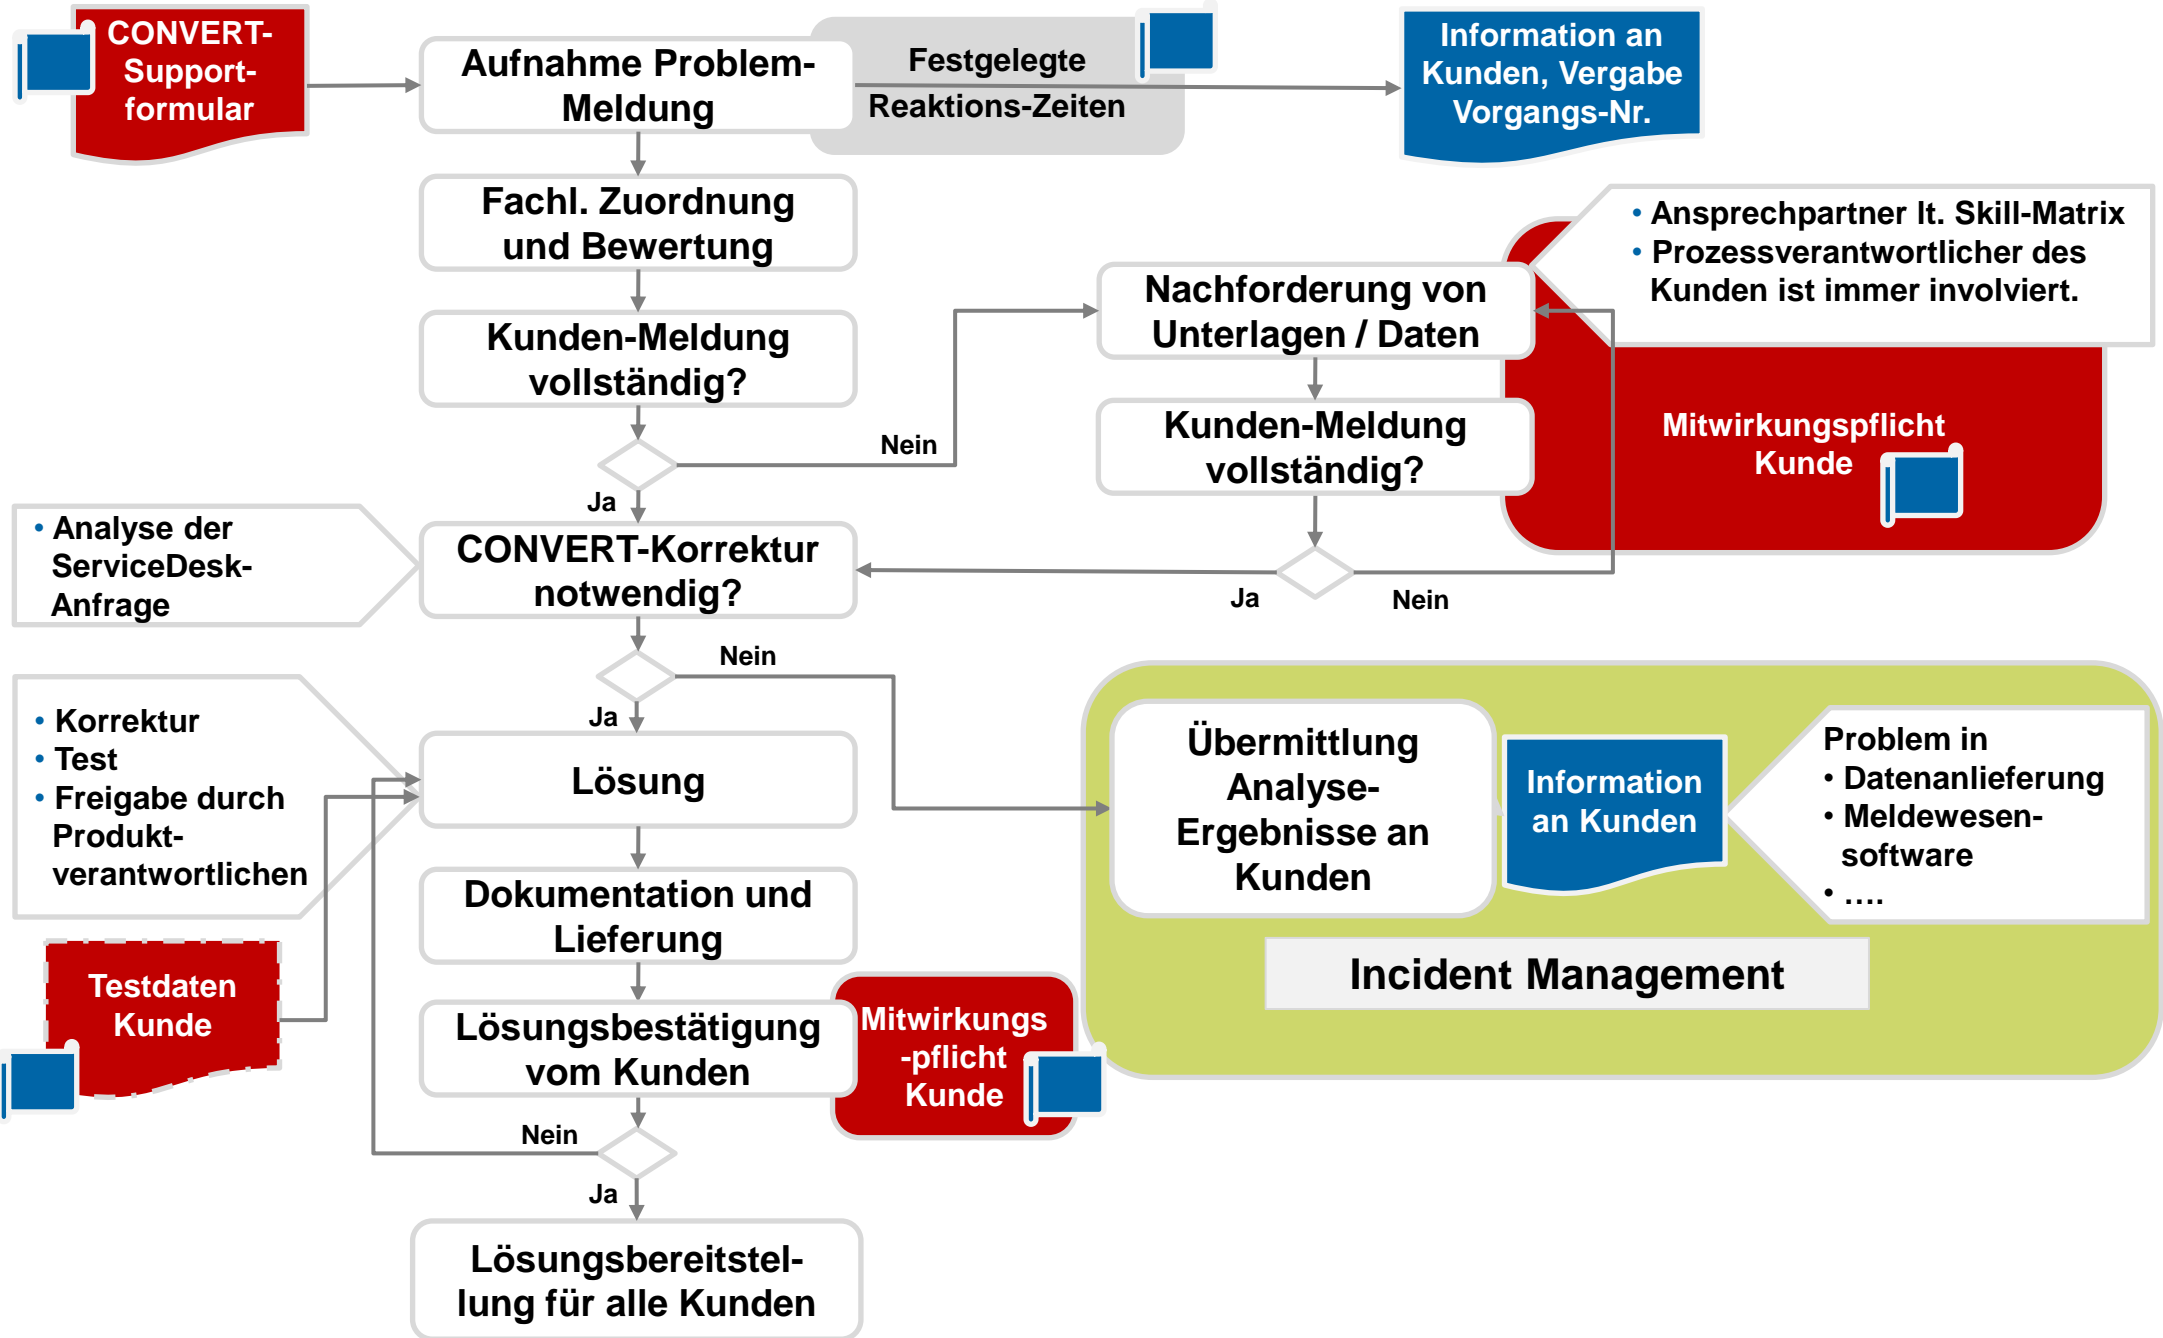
CONVERT-Support-formular

Aufnahme Problem-Meldung

Festgelegte Reaktions-Zeiten

Information an Kunden, Vergabe Vorgangs-Nr.

Fachl. Zuordnung und Bewertung

Kunden-Meldung vollständig?

Nein

Ja

• Ansprechpartner lt. Skill-Matrix
• Prozessverantwortlicher des Kunden ist immer involviert.

Nachforderung von Unterlagen / Daten

Kunden-Meldung vollständig?

Mitwirkungspflicht Kunde

• Analyse der ServiceDesk-Anfrage

CONVERT-Korrektur notwendig?

Ja

Nein

Nein

Ja

• Korrektur
• Test
• Freigabe durch Produkt-verantwortlichen

Lösung

Übermittlung Analyse-Ergebnisse an Kunden

Information an Kunden

Problem in
• Datenanlieferung
• Meldewesen-software
• ….

Incident Management

Dokumentation und Lieferung

Testdaten Kunde

Lösungsbestätigung vom Kunden

Mitwirkungs-pflicht Kunde

Nein

Ja

Lösungsbereitstellung für alle Kunden